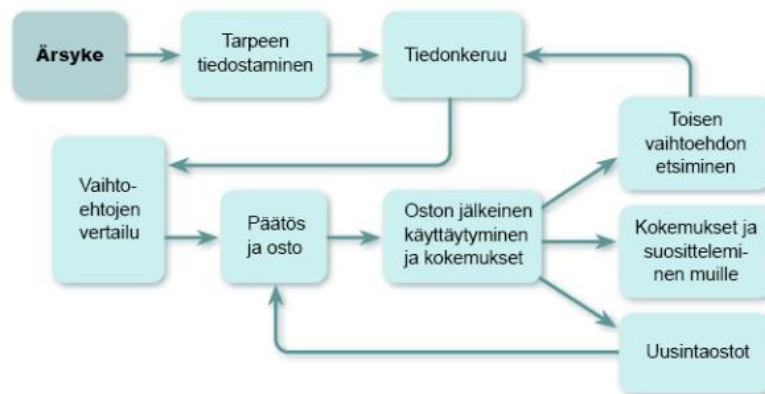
Ärsyke

Tarpeen tiedostaminen

Tiedonkeruu

Toisen vaihtoehdon etsiminen

Vaihtoehtojen vertailu

Päätös ja osto

Oston jälkeinen käyttäytyminen ja kokemukset

Kokemukset ja suosittele­minen muille

Uusintaostot